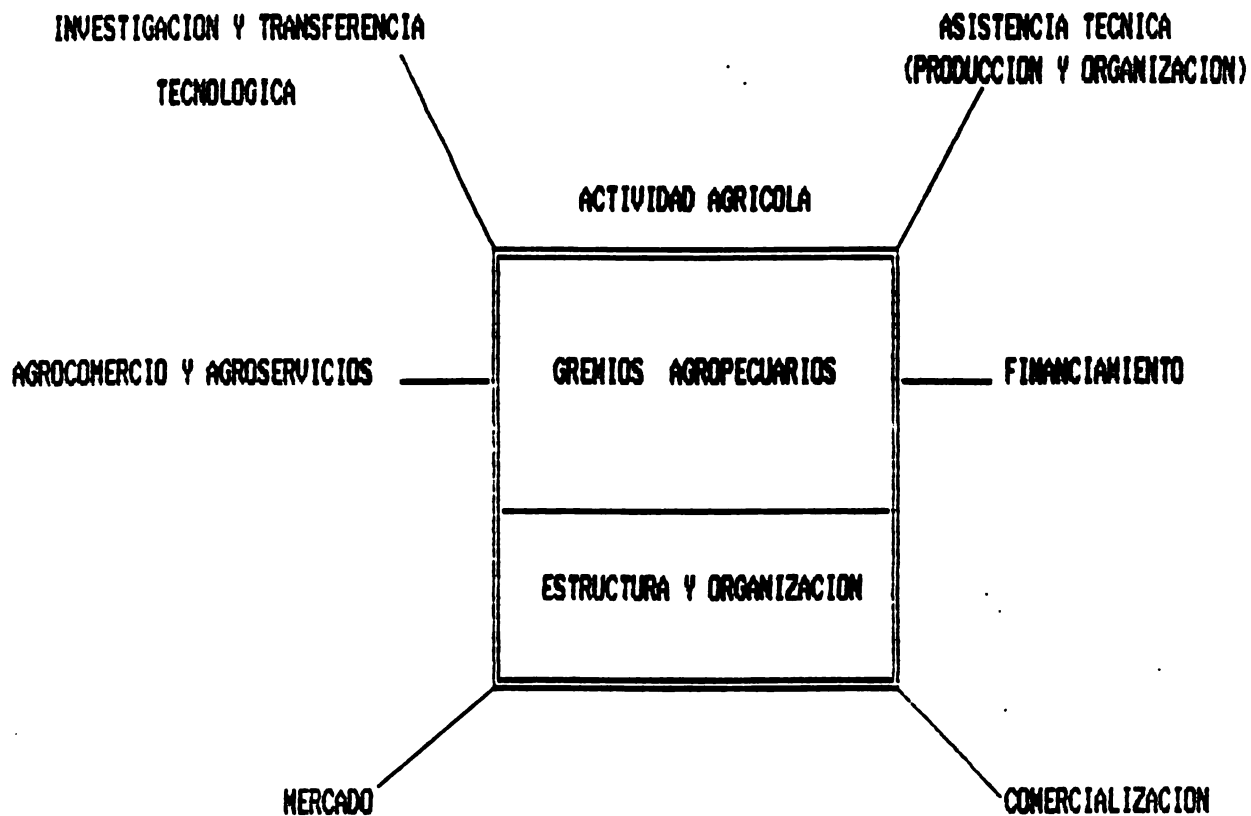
INVESTIGACION Y TRANSFERENCIA TECNOLOGICA

ASISTENCIA TECNICA (PRODUCCION Y ORGANIZACION)

ACTIVIDAD AGRICOLA

AGROCOMERCIO Y AGROSERVICIOS

GREMIOS AGROPECUARIOS

FINANCIAMIENTO

ESTRUCTURA Y ORGANIZACION

MERCADO

COMERCIALIZACION